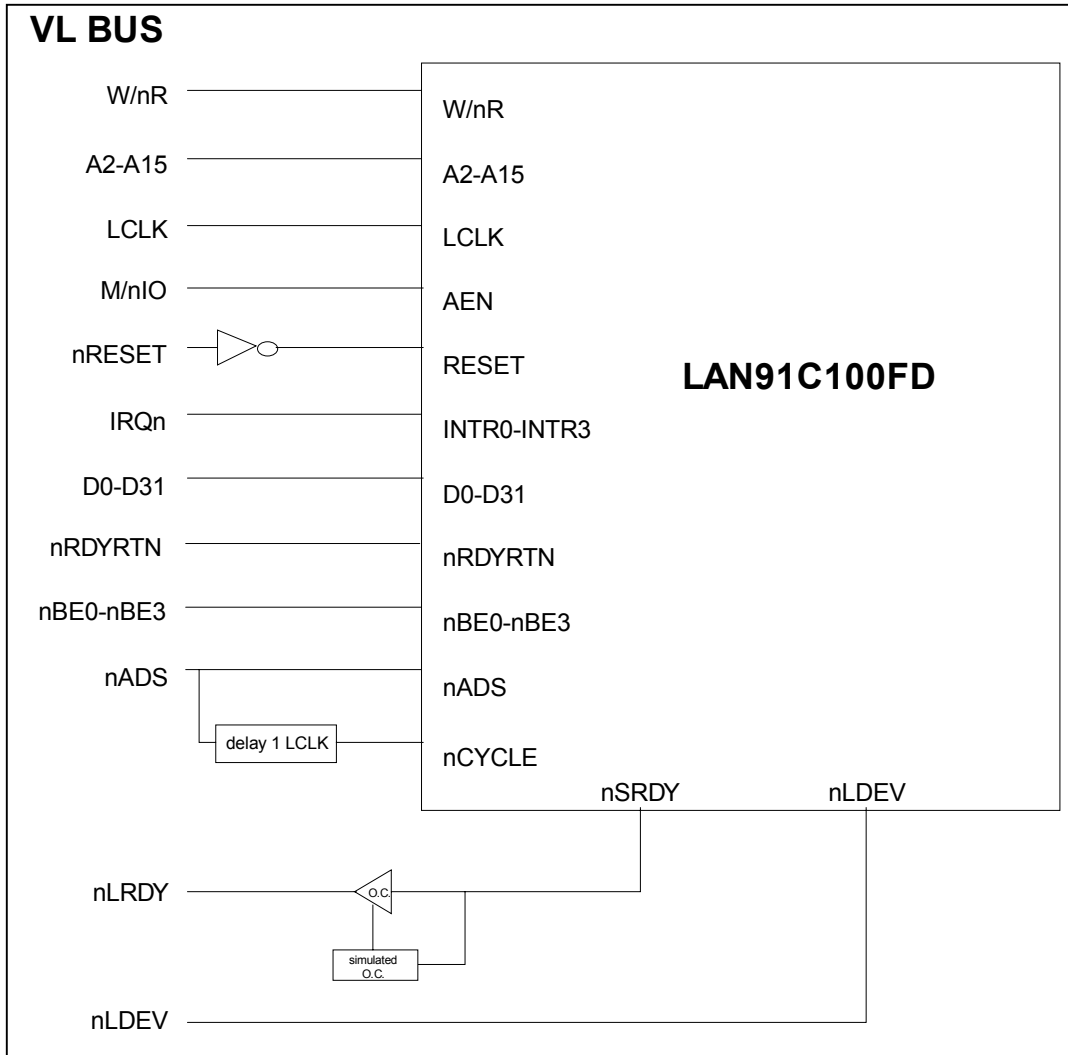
VL BUS

W/nR
A2-A15
LCLK
M/nIO
nRESET
IRQn
D0-D31
nRDYRTN
nBE0-nBE3
nADS
delay 1 LCLK
nLRDY
O.C.
simulated O.C.
nLDEV

W/nR
A2-A15
LCLK
AEN
RESET
INTR0-INTR3
D0-D31
nRDYRTN
nBE0-nBE3
nADS
nCYCLE
nSRDY
nLDEV

LAN91C100FD